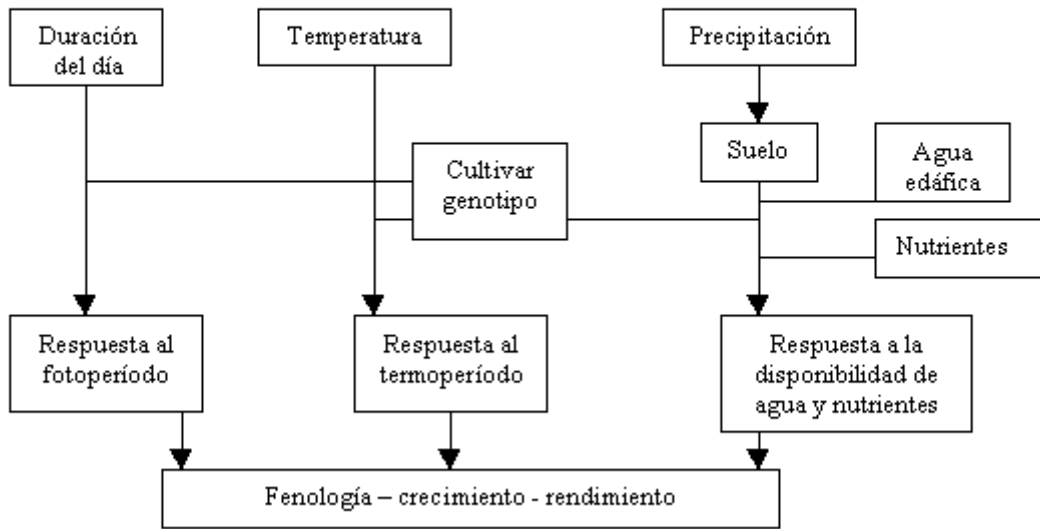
Duración del día

Temperatura

Precipitación

Suelo

Agua edáfica

Cultivar genotipo

Nutrientes

Respuesta al fotoperíodo

Respuesta al termoperíodo

Respuesta a la disponibilidad de agua y nutrientes

Fenología – crecimiento - rendimiento